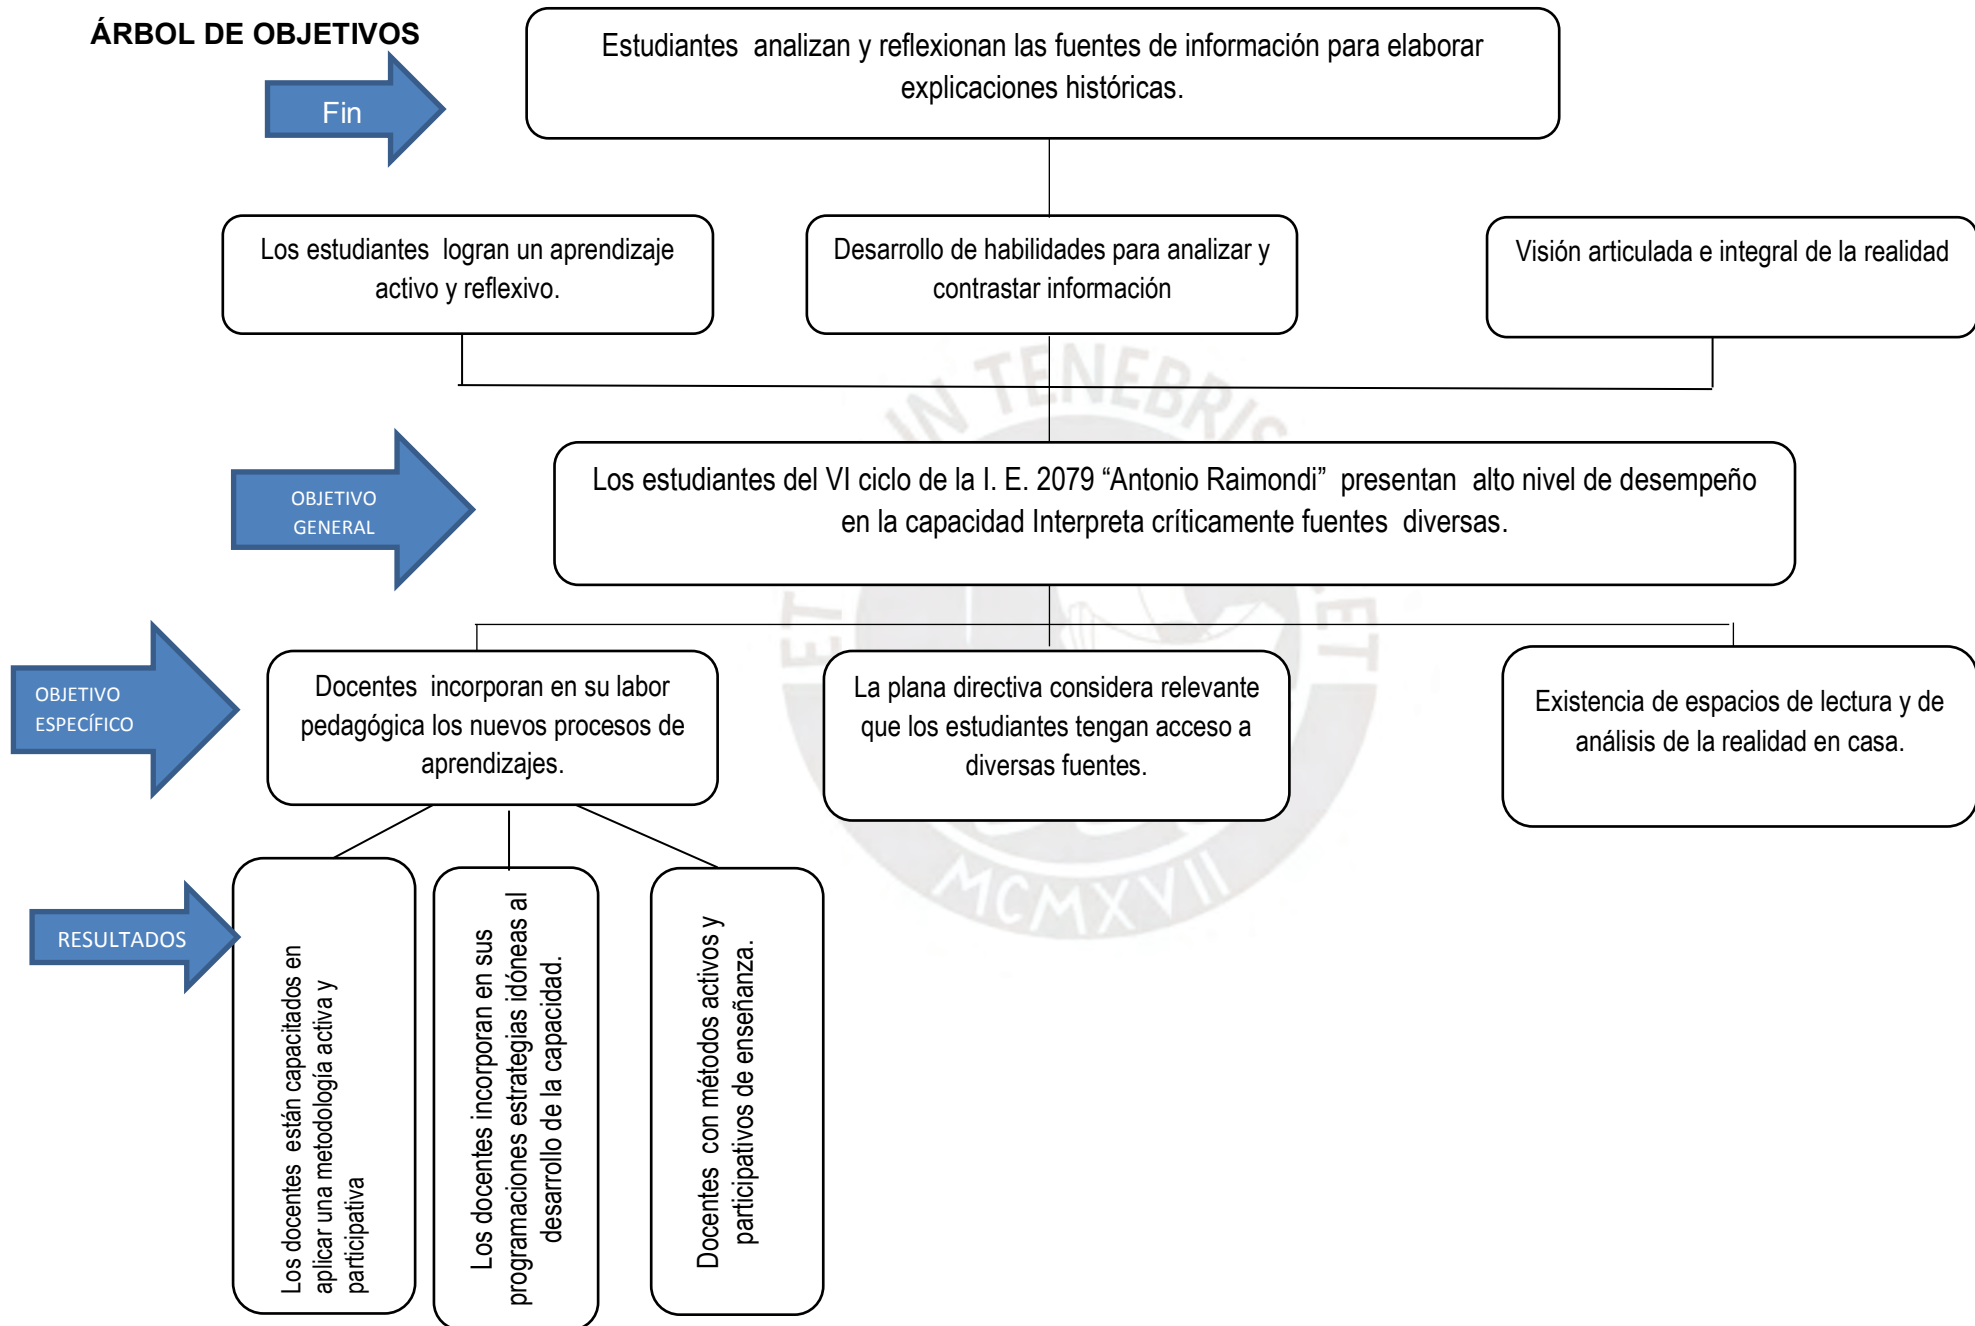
ÁRBOL DE OBJETIVOS

Fin

Estudiantes analizan y reflexionan las fuentes de información para elaborar explicaciones históricas.

Los estudiantes logran un aprendizaje activo y reflexivo.

Desarrollo de habilidades para analizar y contrastar información

Visión articulada e integral de la realidad

OBJETIVO GENERAL

Los estudiantes del VI ciclo de la I. E. 2079 “Antonio Raimondi” presentan alto nivel de desempeño en la capacidad Interpreta críticamente fuentes diversas.

OBJETIVO ESPECÍFICO

Docentes incorporan en su labor pedagógica los nuevos procesos de aprendizajes.

La plana directiva considera relevante que los estudiantes tengan acceso a diversas fuentes.

Existencia de espacios de lectura y de análisis de la realidad en casa.

RESULTADOS

Los docentes están capacitados en aplicar una metodología activa y participativa

Los docentes incorporan en sus programaciones estrategias idóneas al desarrollo de la capacidad.

Docentes con métodos activos y participativos de enseñanza.